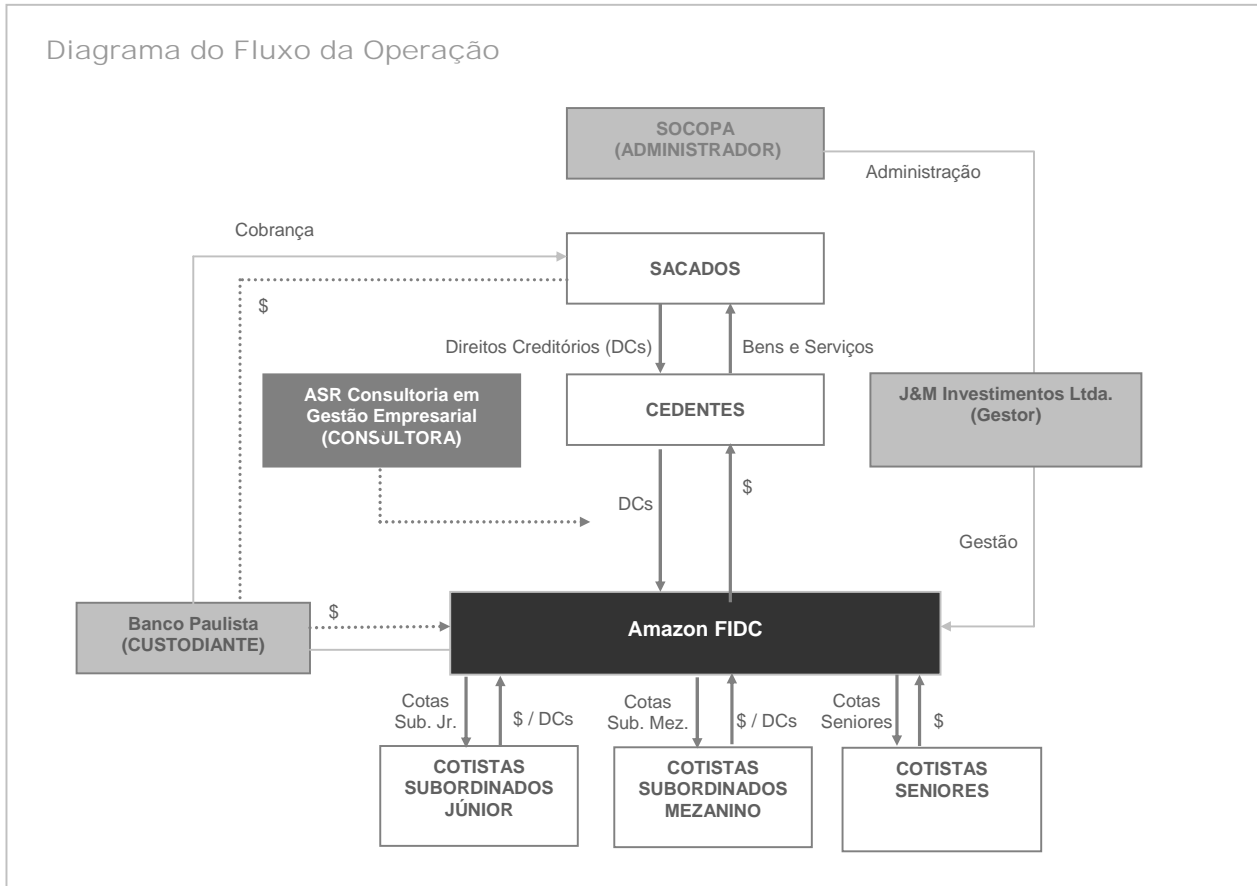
Diagrama do Fluxo da Operação

SOCOPA
(ADMINISTRADOR)

Administração

Cobrança

SACADOS

$

Direitos Creditórios (DCs)

Bens e Serviços

ASR Consultoria em
Gestão Empresarial
(CONSULTORA)

CEDENTES

J&M Investimentos Ltda.
(Gestor)

DCs

$

Gestão

Banco Paulista
(CUSTODIANTE)

$

Amazon FIDC

Cotas
Sub. Jr.

$ / DCs

Cotas
Sub. Mez.

$ / DCs

Cotas
Seniores

$

COTISTAS
SUBORDINADOS
JÚNIOR

COTISTAS
SUBORDINADOS
MEZANINO

COTISTAS
SENIORES